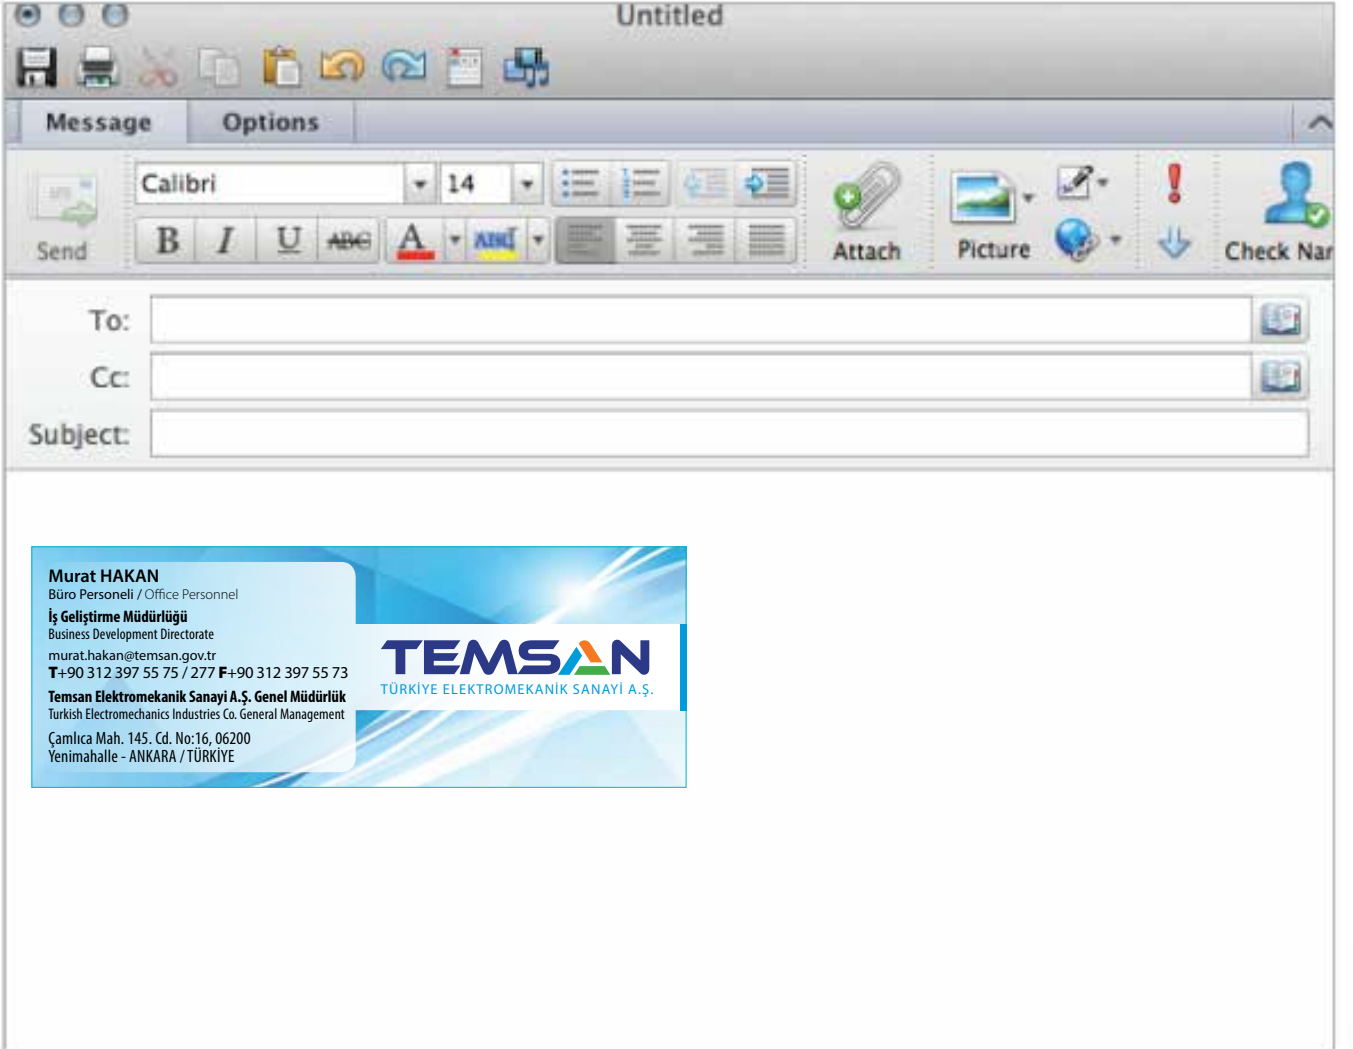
Untitled

Message Options

Send Calibri 14 B I U ABC A ABC Attach Picture Check Nar

To:
Cc:
Subject:

Murat HAKAN
Büro Personeli / Office Personnel
İş Geliştirme Müdürlüğü
Business Development Directorate
murat.hakan@temsan.gov.tr
T+90 312 397 55 75 / 277 F+90 312 397 55 73
Temsan Elektromekanik Sanayi A.Ş. Genel Müdürlük
Turkish Electromechanics Industries Co. General Management
Çamlıca Mah. 145. Cd. No:16, 06200
Yenimahalle - ANKARA / TÜRKİYE

TEMSAN
TÜRKİYE ELEKTROMEKANİK SANAYİ A.Ş.